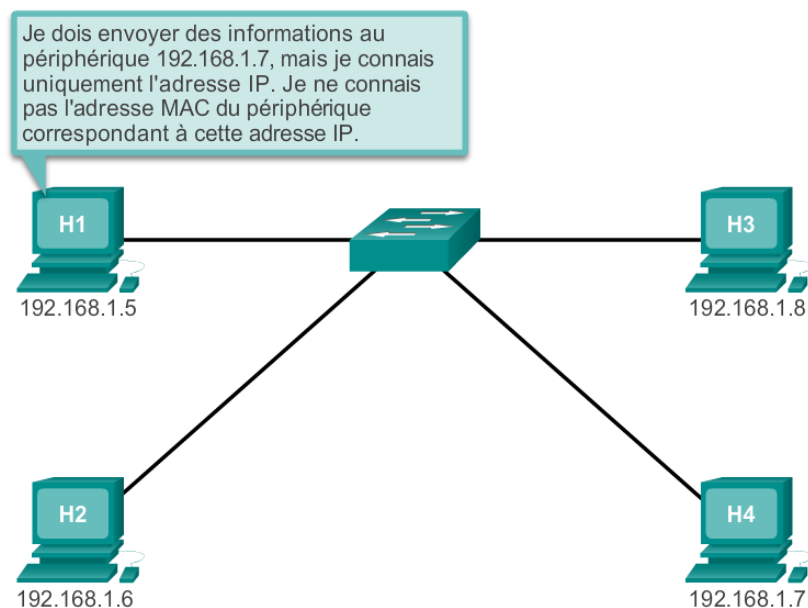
Je dois envoyer des informations au périphérique 192.168.1.7, mais je connais uniquement l'adresse IP. Je ne connais pas l'adresse MAC du périphérique correspondant à cette adresse IP.

H1
192.168.1.5

H3
192.168.1.8

H2
192.168.1.6

H4
192.168.1.7